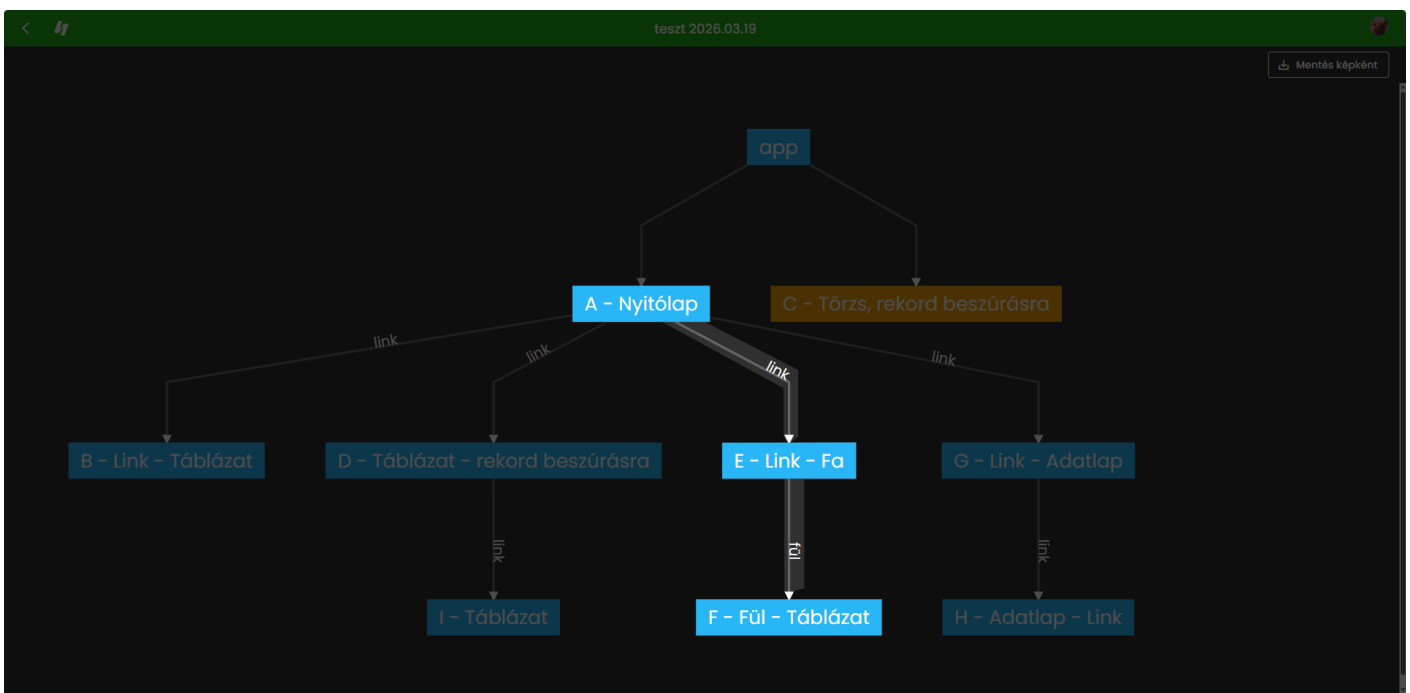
teszt 2026.03.19

Mentés képként

app

A - Nyitólap

C - Törzs, rekord beszúrásra

link

link

link

link

B - Link - Táblázat

D - Táblázat - rekord beszúrásra

E - Link - Fa

G - Link - Adatlap

link

fül

link

I - Táblázat

F - Fül - Táblázat

H - Adatlap - Link